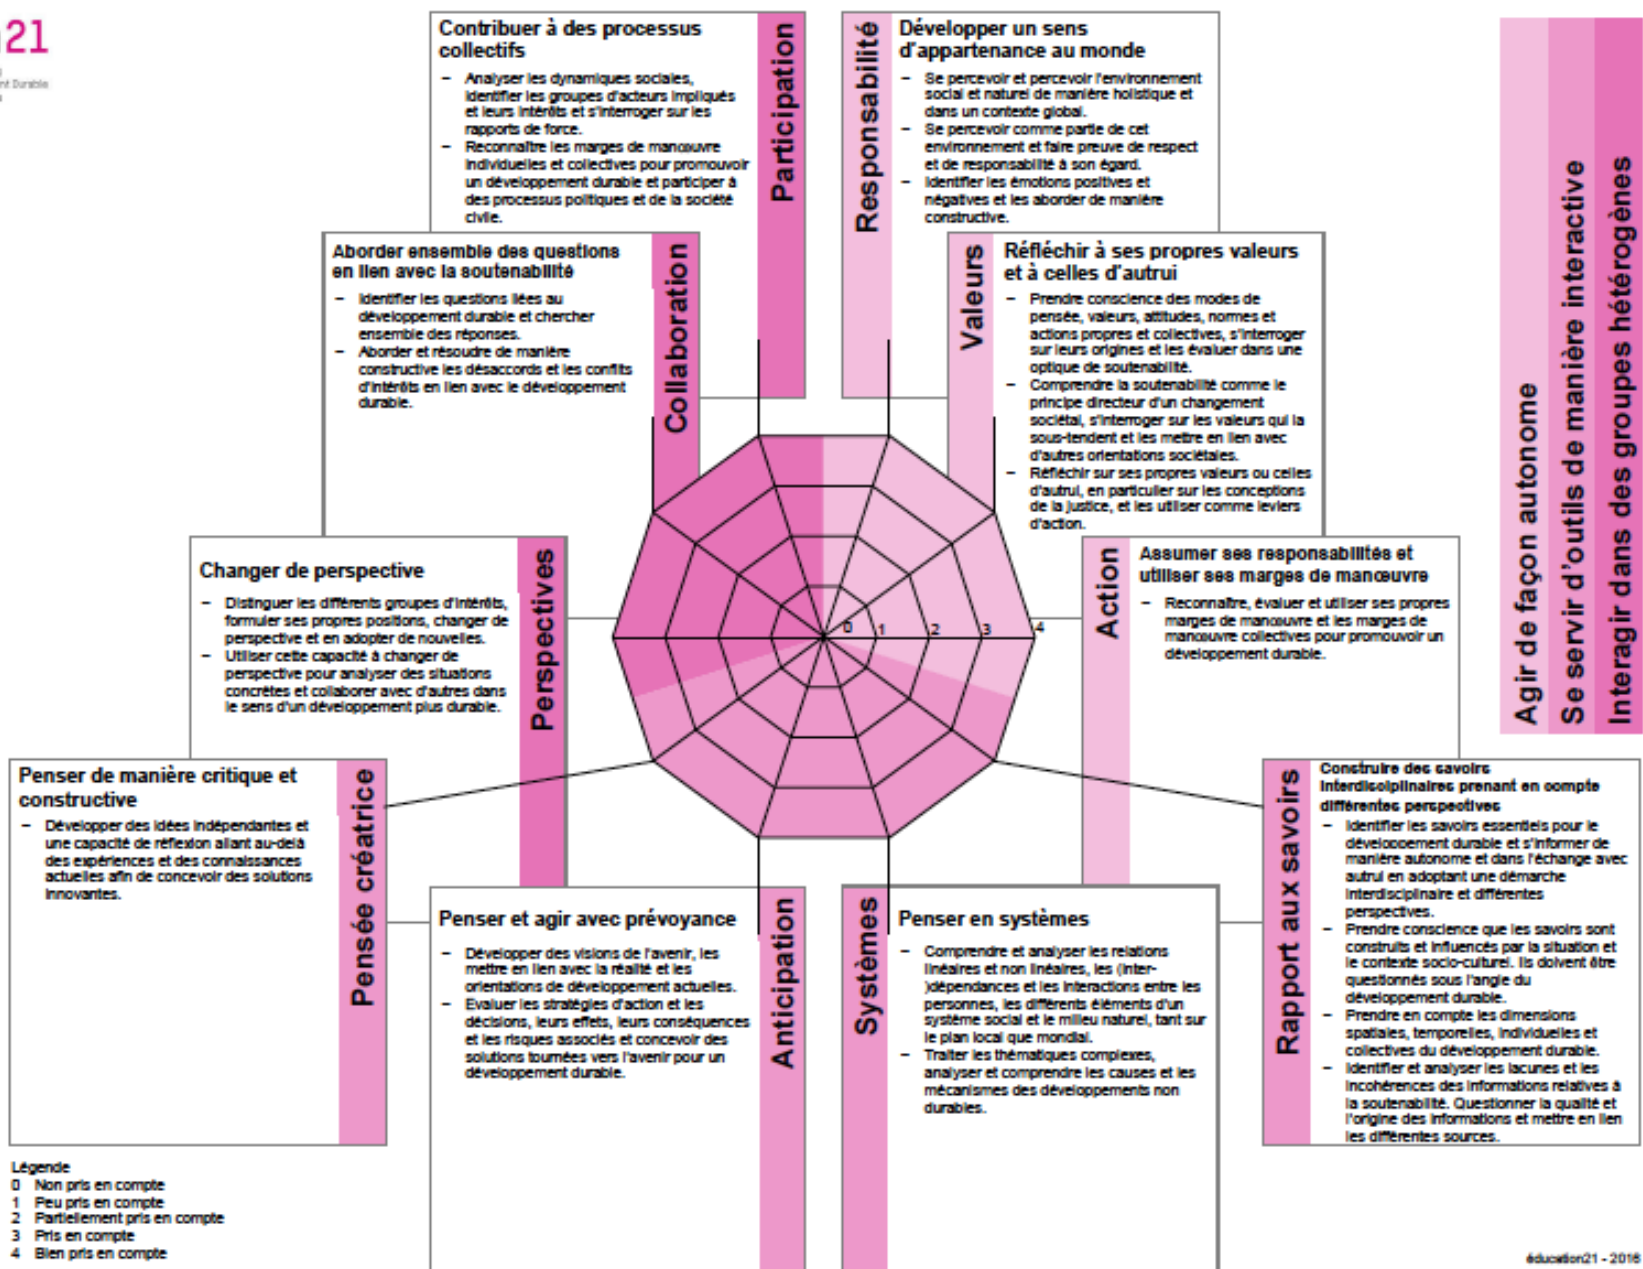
21
nt Durable

Contribuer à des processus collectifs
– Analyser les dynamiques sociales, identifier les groupes d'acteurs impliqués et leurs intérêts et s'interroger sur les rapports de force.
– Reconnaître les marges de manœuvre individuelles et collectives pour promouvoir un développement durable et participer à des processus politiques et de la société civile.

Participation

Responsabilité

Développer un sens d'appartenance au monde
– Se percevoir et percevoir l'environnement social et naturel de manière holistique et dans un contexte global.
– Se percevoir comme partie de cet environnement et faire preuve de respect et de responsabilité à son égard.
– Identifier les émotions positives et négatives et les aborder de manière constructive.

Agir de façon autonome
Se servir d'outils de manière interactive
Interagir dans des groupes hétérogènes

Aborder ensemble des questions en lien avec la soutenabilité
– Identifier les questions liées au développement durable et chercher ensemble des réponses.
– Aborder et résoudre de manière constructive les désaccords et les conflits d'intérêts en lien avec le développement durable.

Collaboration

Valeurs

Réfléchir à ses propres valeurs et à celles d'autrui
– Prendre conscience des modes de pensée, valeurs, attitudes, normes et actions propres et collectives, s'interroger sur leurs origines et les évaluer dans une optique de soutenabilité.
– Comprendre la soutenabilité comme le principe directeur d'un changement sociétal, s'interroger sur les valeurs qui la sous-tendent et les mettre en lien avec d'autres orientations sociétales.
– Réfléchir sur ses propres valeurs ou celles d'autrui, en particulier sur les conceptions de la justice, et les utiliser comme leviers d'action.

Changer de perspective
– Distinguer les différents groupes d'intérêts, formuler ses propres positions, changer de perspective et en adopter de nouvelles.
– Utiliser cette capacité à changer de perspective pour analyser des situations concrètes et collaborer avec d'autres dans le sens d'un développement plus durable.

Perspectives

0 1 2 3 4

Action

Assumer ses responsabilités et utiliser ses marges de manœuvre
– Reconnaître, évaluer et utiliser ses propres marges de manœuvre et les marges de manœuvre collectives pour promouvoir un développement durable.

Penser de manière critique et constructive
– Développer des idées indépendantes et une capacité de réflexion allant au-delà des expériences et des connaissances actuelles afin de concevoir des solutions innovantes.

Pensée créatrice

Rapport aux savoirs

Construire des savoirs interdisciplinaires prenant en compte différentes perspectives
– Identifier les savoirs essentiels pour le développement durable et s'informer de manière autonome et dans l'échange avec autrui en adoptant une démarche interdisciplinaire et différentes perspectives.
– Prendre conscience que les savoirs sont construits et influencés par la situation et le contexte socio-culturel. Ils doivent être questionnés sous l'angle du développement durable.
– Prendre en compte les dimensions spatiales, temporelles, individuelles et collectives du développement durable.
– Identifier et analyser les lacunes et les incohérences des informations relatives à la soutenabilité. Questionner la qualité et l'origine des informations et mettre en lien les différentes sources.

Penser et agir avec prévoyance
– Développer des visions de l'avenir, les mettre en lien avec la réalité et les orientations de développement actuelles.
– Evaluer les stratégies d'action et les décisions, leurs effets, leurs conséquences et les risques associés et concevoir des solutions tournées vers l'avenir pour un développement durable.

Anticipation

Systèmes

Penser en systèmes
– Comprendre et analyser les relations linéaires et non linéaires, les (inter-)dépendances et les interactions entre les personnes, les différents éléments d'un système social et le milieu naturel, tant sur le plan local que mondial.
– Traiter les thématiques complexes, analyser et comprendre les causes et les mécanismes des développements non durables.

Légende
0 Non pris en compte
1 Peu pris en compte
2 Partiellement pris en compte
3 Pris en compte
4 Bien pris en compte

éducation21 - 2016